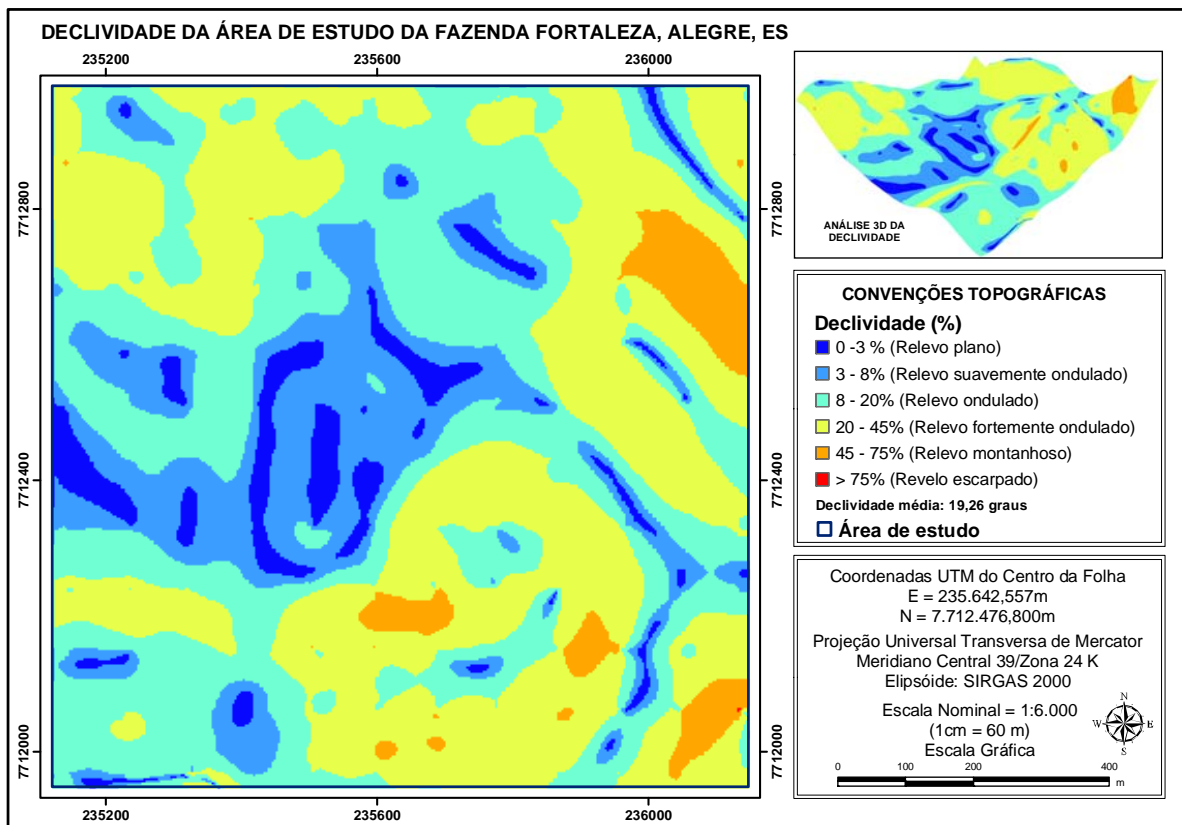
DECLIVIDADE DA ÁREA DE ESTUDO DA FAZENDA FORTALEZA, ALEGRE, ES

235200 235600 236000

7712800

7712400

7712000

7712800

7712400

7712000

235200 235600 236000

ANÁLISE 3D DA DECLIVIDADE

CONVENÇÕES TOPOGRÁFICAS

Declividade (%)

0 -3 % (Relevo plano)

3 - 8% (Relevo suavemente ondulado)

8 - 20% (Relevo ondulado)

20 - 45% (Relevo fortemente ondulado)

45 - 75% (Relevo montanhoso)

> 75% (Revelo escarpado)

Declividade média: 19,26 graus

Área de estudo

Coordenadas UTM do Centro da Folha
E = 235.642,557m
N = 7.712.476,800m

Projeção Universal Transversa de Mercator
Meridiano Central 39/Zona 24 K
Elipsóide: SIRGAS 2000

Escala Nominal = 1:6.000
(1cm = 60 m)
Escala Gráfica

N
W E
S

0 100 200 400
m